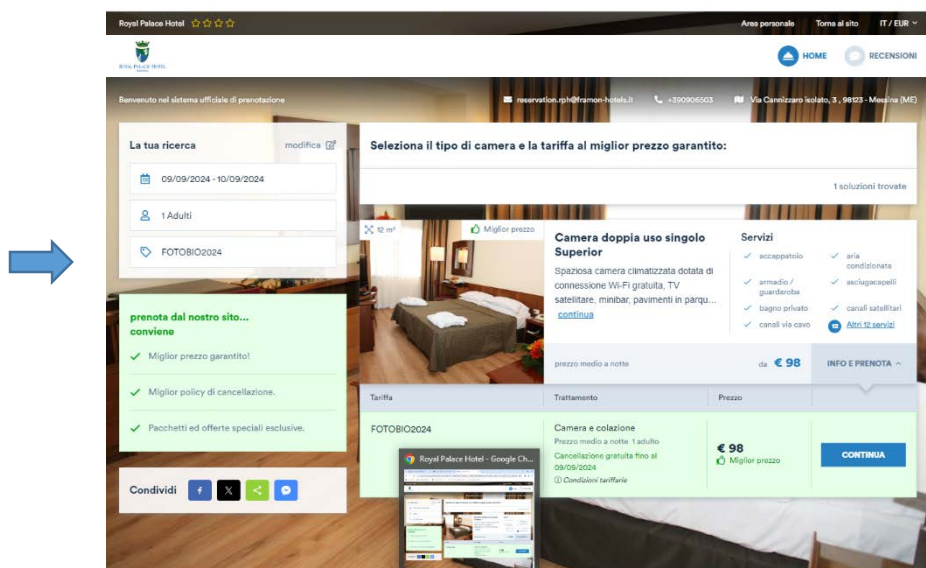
Royal Palace Hotel ☆☆☆☆

Area personale Torna al sito IT / EUR

ROYAL PALACE HOTEL

HOME RECENSIONI

Benvenuto nel sistema ufficiale di prenotazione

reservation.rph@framon-hotels.it +390906503 Via Cannizzaro isolato, 3 , 98123 - Messina (ME)

La tua ricerca modifica

09/09/2024 - 10/09/2024

1 Adulti

FOTOBIO2024

prenota dal nostro sito... conviene

Miglior prezzo garantito!

Miglior policy di cancellazione.

Pacchetti ed offerte speciali esclusive.

Condividi

Seleziona il tipo di camera e la tariffa al miglior prezzo garantito:

1 soluzioni trovate

12 m² Miglior prezzo

Camera doppia uso singolo Superior

Spaziosa camera climatizzata dotata di connessione Wi-Fi gratuita, TV satellitare, minibar, pavimenti in parqu... continua

Servizi

accappatoio
aria condizionata
armadio / guardaroba
asciugacapelli
bagno privato
canali satellitari
canali via cavo
Altri 12 servizi

prezzo medio a notte da € 98 INFO E PRENOTA

| Tariffa | Trattamento | Prezzo | |
|---|---|---|---|
| FOTOBIO2024 | Camera e colazione Prezzo medio a notte 1 adulto Cancellazione gratuita fino al 09/09/2024 Condizioni tariffarie | € 98 Miglior prezzo | CONTINUA |

Royal Palace Hotel - Google Ch...